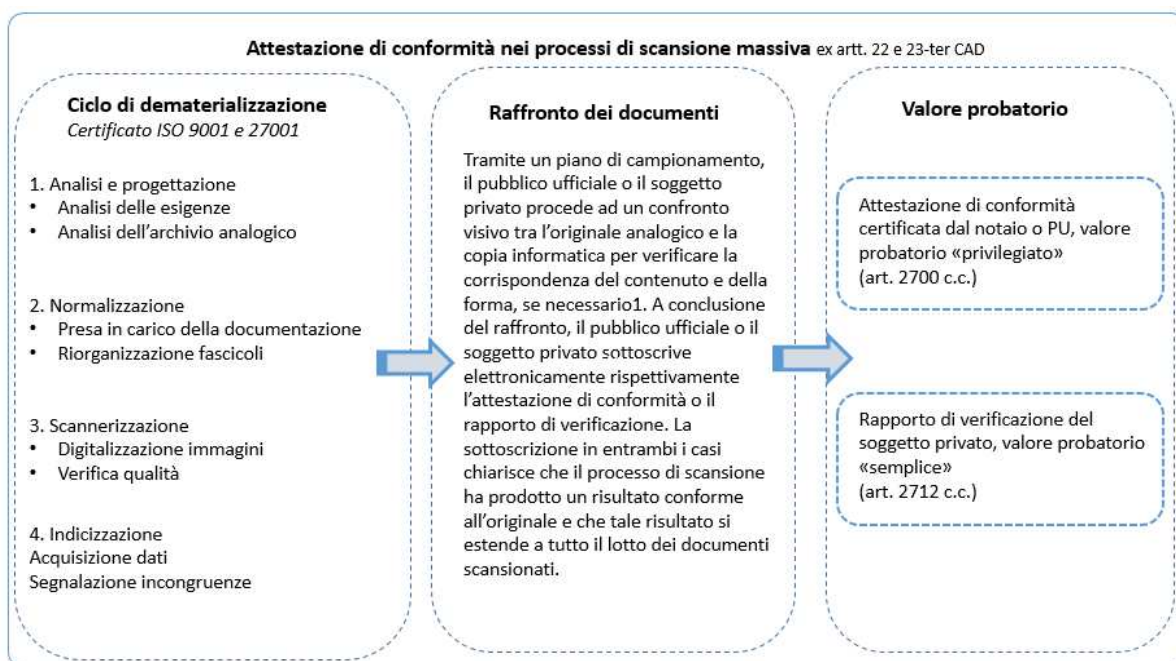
**Attestazione di conformità nei processi di scansione massiva** ex artt. 22 e 23-ter CAD

**Ciclo di dematerializzazione**
*Certificato ISO 9001 e 27001*

1. Analisi e progettazione
- Analisi delle esigenze
- Analisi dell'archivio analogico

2. Normalizzazione
- Presa in carico della documentazione
- Riorganizzazione fascicoli

3. Scannerizzazione
- Digitalizzazione immagini
- Verifica qualità

4. Indicizzazione
Acquisizione dati
Segnalazione incongruenze

**Raffronto dei documenti**

Tramite un piano di campionamento, il pubblico ufficiale o il soggetto privato procede ad un confronto visivo tra l'originale analogico e la copia informatica per verificare la corrispondenza del contenuto e della forma, se necessario1. A conclusione del raffronto, il pubblico ufficiale o il soggetto privato sottoscrive elettronicamente rispettivamente l'attestazione di conformità o il rapporto di verificazione. La sottoscrizione in entrambi i casi chiarisce che il processo di scansione ha prodotto un risultato conforme all'originale e che tale risultato si estende a tutto il lotto dei documenti scansionati.

**Valore probatorio**

Attestazione di conformità certificata dal notaio o PU, valore probatorio «privilegiato»
(art. 2700 c.c.)

Rapporto di verificazione del soggetto privato, valore probatorio «semplice»
(art. 2712 c.c.)